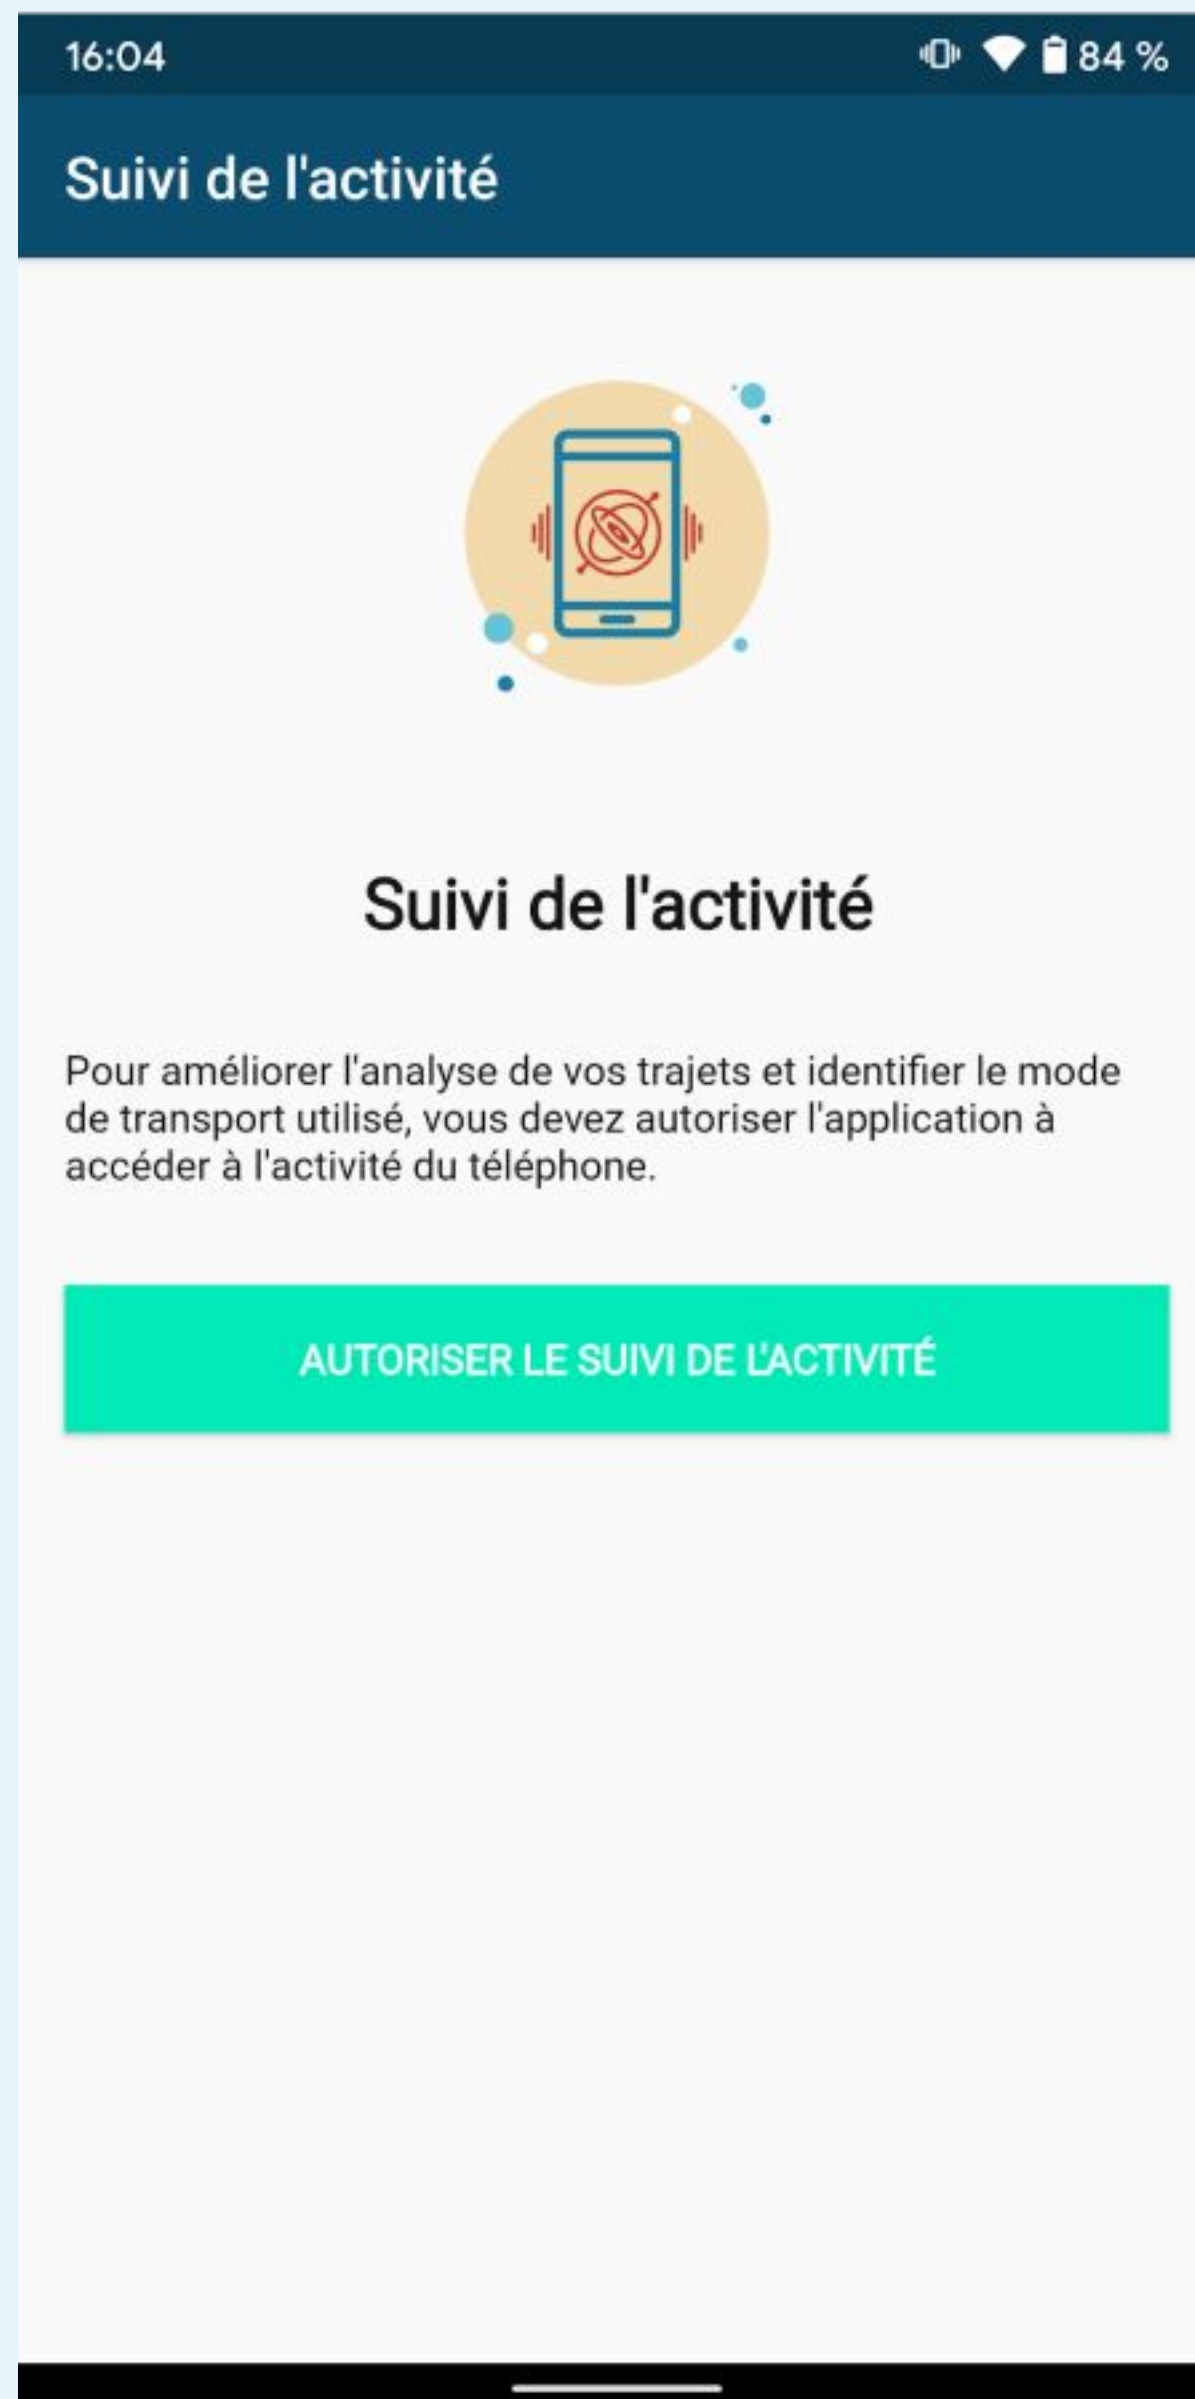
16:04

84 %

Suivi de l'activité

Suivi de l'activité

Pour améliorer l'analyse de vos trajets et identifier le mode de transport utilisé, vous devez autoriser l'application à accéder à l'activité du téléphone.

AUTORISER LE SUIVI DE L'ACTIVITÉ